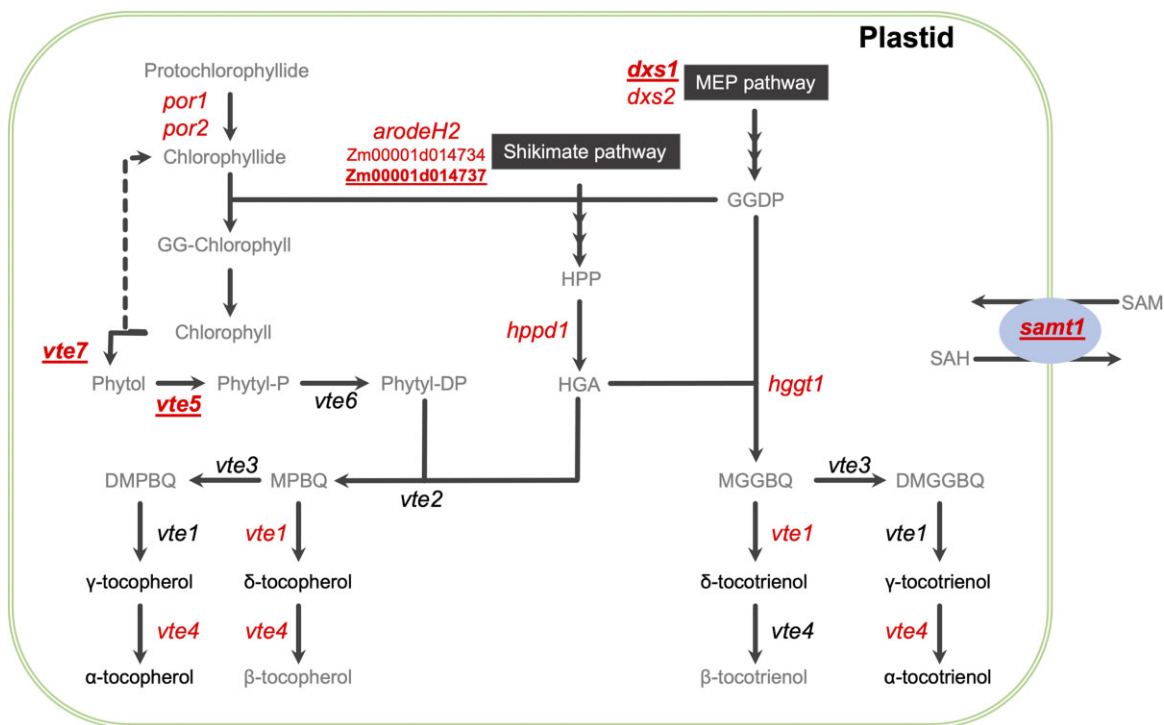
Plastid

Protochlorophyllide
por1
por2
Chlorophyllide
GG-Chlorophyll
Chlorophyll
vte7
Phytol
Phytyl-P
vte5
Phytyl-DP
vte6

arodeH2
Zm00001d014734
Zm00001d014737
Shikimate pathway

dxs1
dxs2
MEP pathway

GGDP
HPP
hppd1
HGA
hggt1

SAM
samt1
SAH

DMPBQ
vte3
MPBQ
vte2
vte1
vte1
γ-tocopherol
δ-tocopherol
vte4
vte4
α-tocopherol
β-tocopherol

MGGBQ
vte3
DMGGBQ
vte1
vte1
δ-tocotrienol
γ-tocotrienol
vte4
vte4
β-tocotrienol
α-tocotrienol